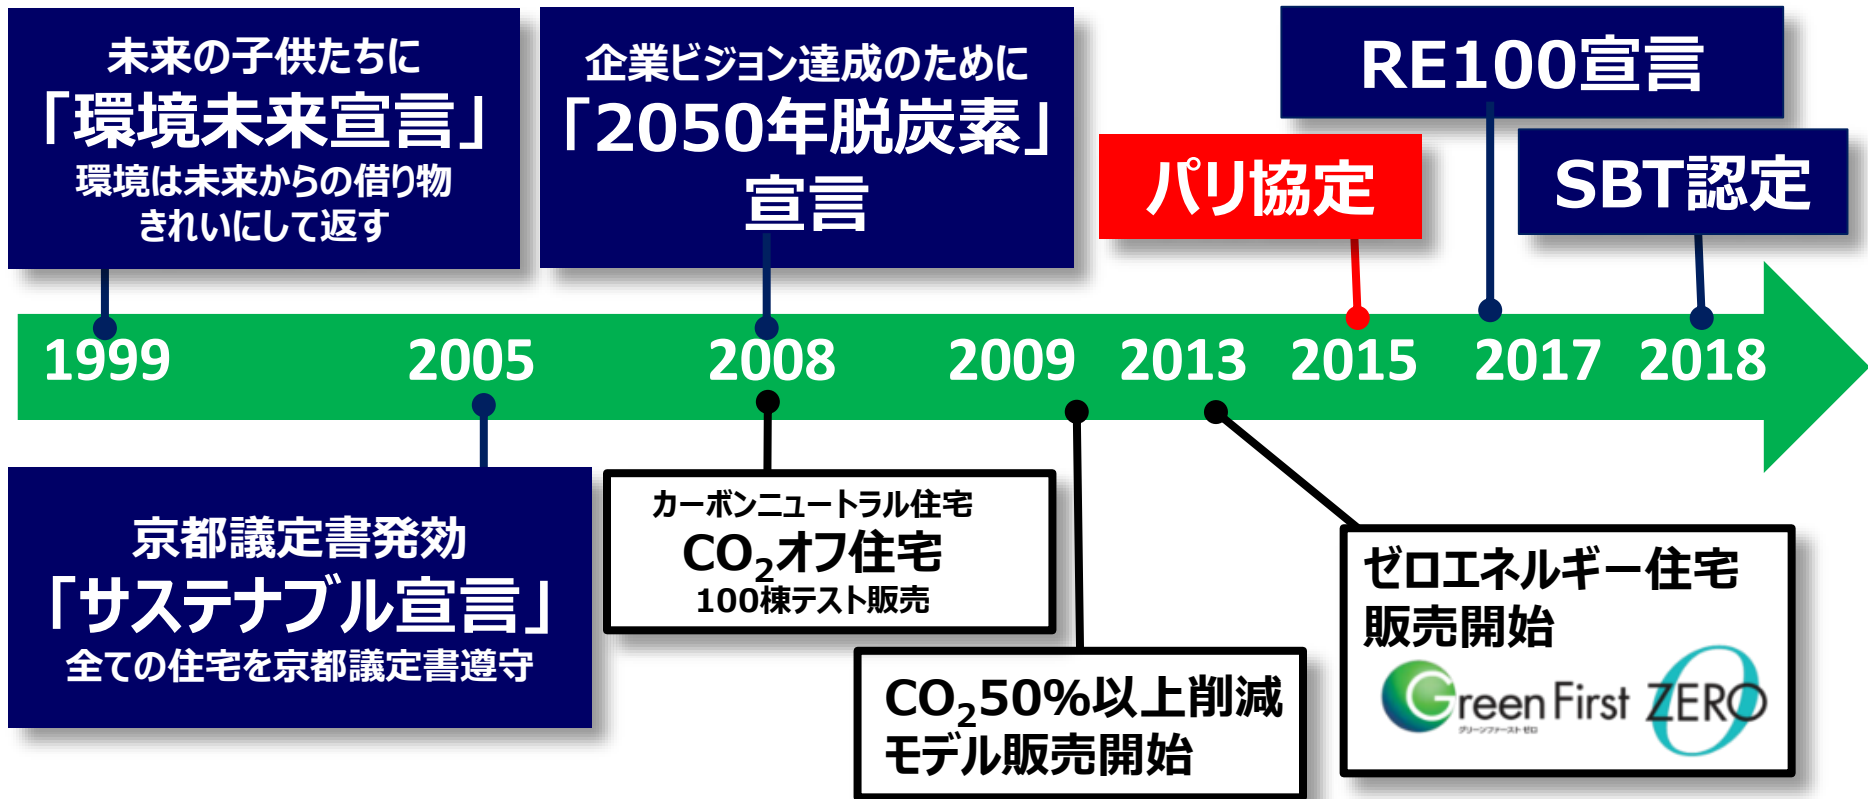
未来の子供たちに
「環境未来宣言」
環境は未来からの借り物
きれいにして返す

企業ビジョン達成のために
「2050年脱炭素」
宣言

パリ協定

RE100宣言

SBT認定

1999 2005 2008 2009 2013 2015 2017 2018

京都議定書発効
「サステナブル宣言」
全ての住宅を京都議定書遵守

カーボンニュートラル住宅
$CO_2$オフ住宅
100棟テスト販売

$CO_2$50%以上削減
モデル販売開始

ゼロエネルギー住宅
販売開始
Green First ZERO
グリーンファーストゼロ